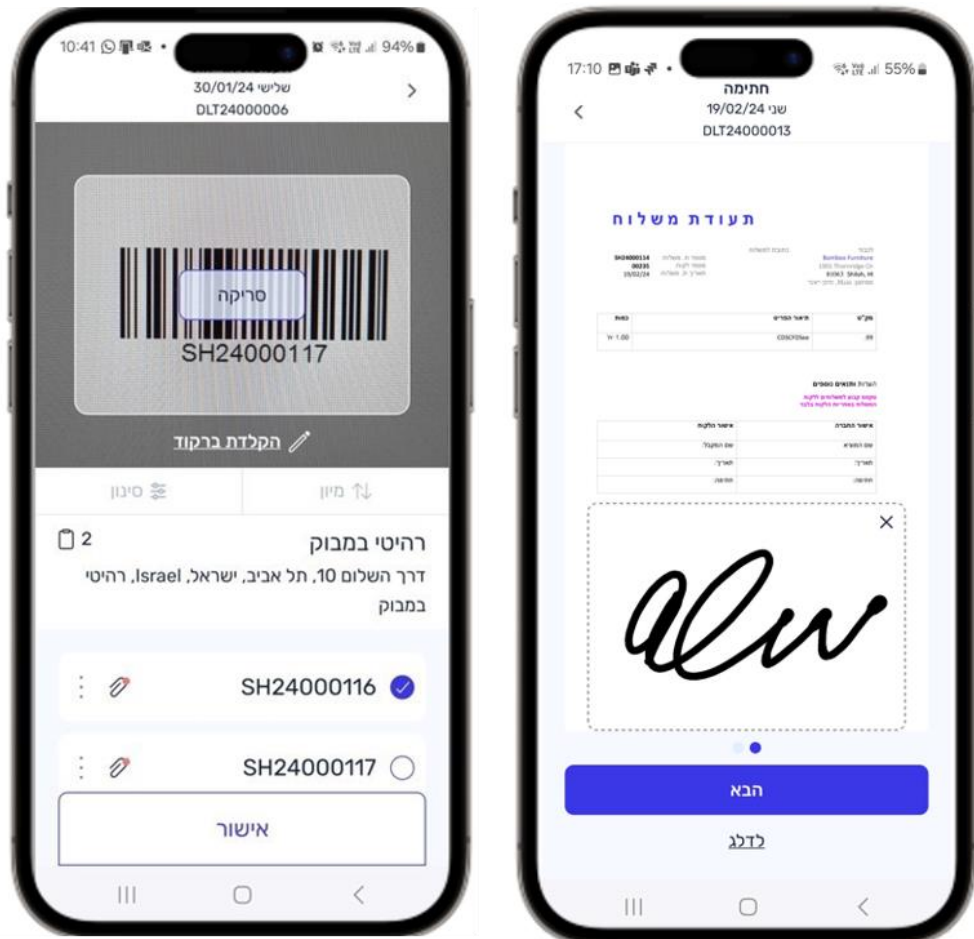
10:41 94%
שלישי 30/01/24
DLT24000006
>

סריקה
SH24000117

הקלדת ברקוד

סינון
מיון

2
רהיטי במבוק
דרך השלום 10, תל אביב, ישראל, Israel, רהיטי במבוק

SH24000116
SH24000117

אישור

17:10 55%
חתימה
שני 19/02/24
DLT24000013
<

תעודת משלוח

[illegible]

הבא
לדלג